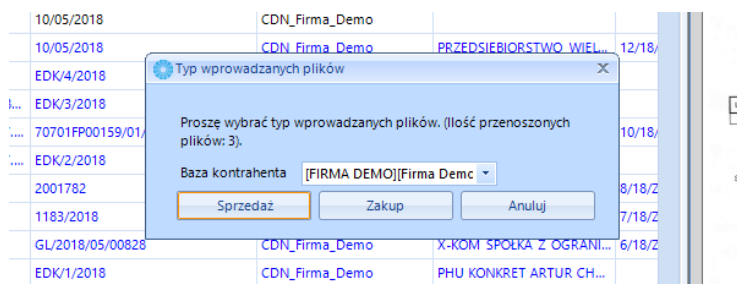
10/05/2018 CDN_Firma_Demo
10/05/2018 CDN_Firma_Demo PRZEDSIEBIORSTWO_WIEL... 12/18/
EDK/4/2018
EDK/3/2018
70701FP00159/01/ 10/18/
EDK/2/2018
2001782 8/18/2
1183/2018 7/18/2
GL/2018/05/00828 CDN_Firma_Demo X-KOM SPÓŁKA Z OGRANI... 6/18/2
EDK/1/2018 CDN_Firma_Demo PHU KONKRET ARTUR CH...

Typ wprowadzanych plików

Proszę wybrać typ wprowadzanych plików. (Ilość przenoszonych plików: 3).

Baza kontrahenta [FIRMA DEMO][Firma Demo

Sprzedaż Zakup Anuluj